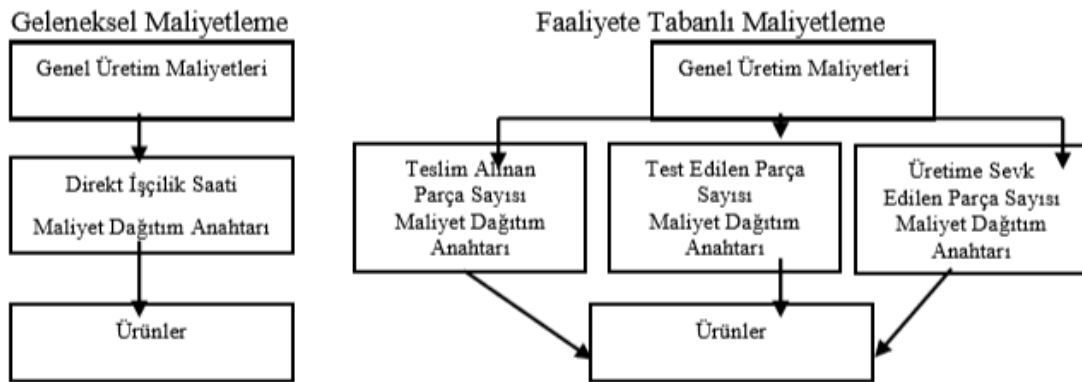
Geleneksel Maliyetleme

Genel Üretim Maliyetleri

Direkt İşçilik Saati Maliyet Dağıtım Anahtarı

Ürünler

Faaliyete Tabanlı Maliyetleme

Genel Üretim Maliyetleri

Teslim Alınan Parça Sayısı Maliyet Dağıtım Anahtarı

Test Edilen Parça Sayısı Maliyet Dağıtım Anahtarı

Üretime Sevk Edilen Parça Sayısı Maliyet Dağıtım Anahtarı

Ürünler